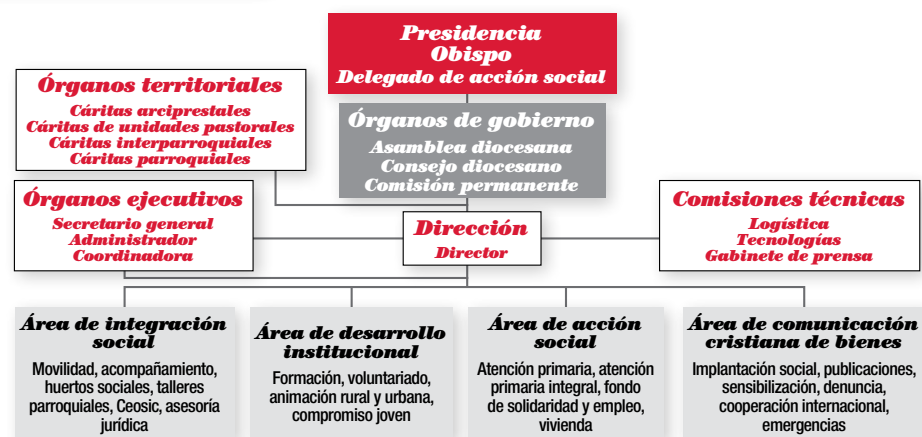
Presidencia
Obispo
Delegado de acción social

Órganos territoriales
Cáritas arciprestales
Cáritas de unidades pastorales
Cáritas interparroquiales
Cáritas parroquiales

Órganos de gobierno
Asamblea diocesana
Consejo diocesano
Comisión permanente

Órganos ejecutivos
Secretario general
Administrador
Coordinadora

Dirección
Director

Comisiones técnicas
Logística
Tecnologías
Gabinete de prensa

Área de integración social
Movilidad, acompañamiento, huertos sociales, talleres parroquiales, Ceosic, asesoría jurídica

Área de desarrollo institucional
Formación, voluntariado, animación rural y urbana, compromiso joven

Área de acción social
Atención primaria, atención primaria integral, fondo de solidaridad y empleo, vivienda

Área de comunicación cristiana de bienes
Implantación social, publicaciones, sensibilización, denuncia, cooperación internacional, emergencias